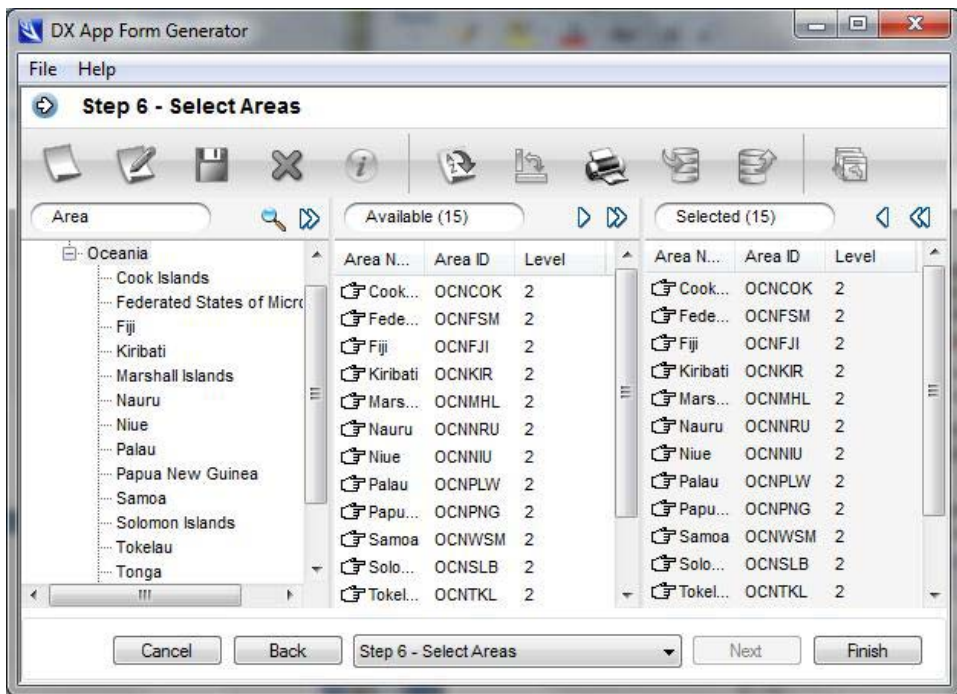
DX App Form Generator

File Help

Step 6 - Select Areas

Area

Oceania
Cook Islands
Federated States of Micro
Fiji
Kiribati
Marshall Islands
Nauru
Niue
Palau
Papua New Guinea
Samoa
Solomon Islands
Tokelau
Tonga

Available (15)

| Area N... | Area ID | Level |
|---|---|---|
| Cook... | OCNCOK | 2 |
| Fede... | OCNFSM | 2 |
| Fiji | OCNFJI | 2 |
| Kiribati | OCNKIR | 2 |
| Mars... | OCNMHL | 2 |
| Nauru | OCNNRU | 2 |
| Niue | OCNNIU | 2 |
| Palau | OCNPLW | 2 |
| Papu... | OCNPNG | 2 |
| Samoa | OCNWSM | 2 |
| Solo... | OCNSLB | 2 |
| Tokel... | OCNTKL | 2 |

Selected (15)

| Area N... | Area ID | Level |
|---|---|---|
| Cook... | OCNCOK | 2 |
| Fede... | OCNFSM | 2 |
| Fiji | OCNFJI | 2 |
| Kiribati | OCNKIR | 2 |
| Mars... | OCNMHL | 2 |
| Nauru | OCNNRU | 2 |
| Niue | OCNNIU | 2 |
| Palau | OCNPLW | 2 |
| Papu... | OCNPNG | 2 |
| Samoa | OCNWSM | 2 |
| Solo... | OCNSLB | 2 |
| Tokel... | OCNTKL | 2 |

Cancel Back Step 6 - Select Areas Next Finish